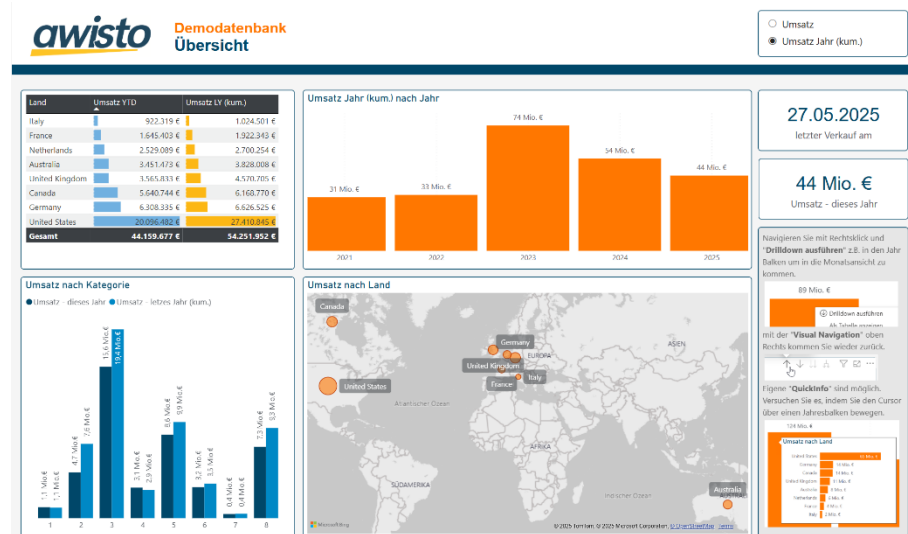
awisto

Demodatenbank
Übersicht

Umsatz
Umsatz Jahr (kum.)

| Land | Umsatz YTD | Umsatz LY (kum.) |
|---|---|---|
| Italy | 922.319 € | 1.024.501 € |
| France | 1.645.403 € | 1.922.343 € |
| Netherlands | 2.529.089 € | 2.700.254 € |
| Australia | 3.451.473 € | 3.828.008 € |
| United Kingdom | 3.565.833 € | 4.570.705 € |
| Canada | 5.640.744 € | 6.168.770 € |
| Germany | 6.308.335 € | 6.626.525 € |
| United States | 20.096.482 € | 27.410.845 € |
| Gesamt | 44.159.677 € | 54.251.952 € |

Umsatz Jahr (kum.) nach Jahr

31 Mio. €
33 Mio. €
74 Mio. €
54 Mio. €
44 Mio. €
2021
2022
2023
2024
2025

27.05.2025
letzter Verkauf am

44 Mio. €
Umsatz - dieses Jahr

Navigieren Sie mit Rechtsklick und "Drilldown ausführen" z.B. in den Jahr Balken um in die Monatsansicht zu kommen.

89 Mio. €
Drilldown ausführen
Als Tabelle anzeigen

mit der "Visual Navigation" oben Rechts kommen Sie wieder zurück.

Eigene "QuickInfo" sind möglich. Versuchen Sie es, indem Sie den Cursor über einen Jahresbalken bewegen.

124 Mio. €
Umsatz nach Land
United States
Germany
Canada
United Kingdom
Australia
Netherlands
France
Italy

Umsatz nach Kategorie

Umsatz - dieses Jahr   Umsatz - letzes Jahr (kum.)

1,1 Mio. €
1,1 Mio. €
4,7 Mio. €
7,6 Mio. €
15,6 Mio. €
19,4 Mio. €
3,1 Mio. €
2,9 Mio. €
8,6 Mio. €
9,9 Mio. €
3,2 Mio. €
3,5 Mio. €
0,4 Mio. €
0,4 Mio. €
7,3 Mio. €
9,3 Mio. €
1
2
3
4
5
6
7
8

Umsatz nach Land

Canada
Germany
EUROPA
ASIEN
United Kingdom
France
Italy
United States
Atlantischer Ozean
AFRIKA
SÜDAMERIKA
Indischer Ozean
Australia
Microsoft Bing
© 2025 TomTom, © 2025 Microsoft Corporation, © OpenStreetMap Terms